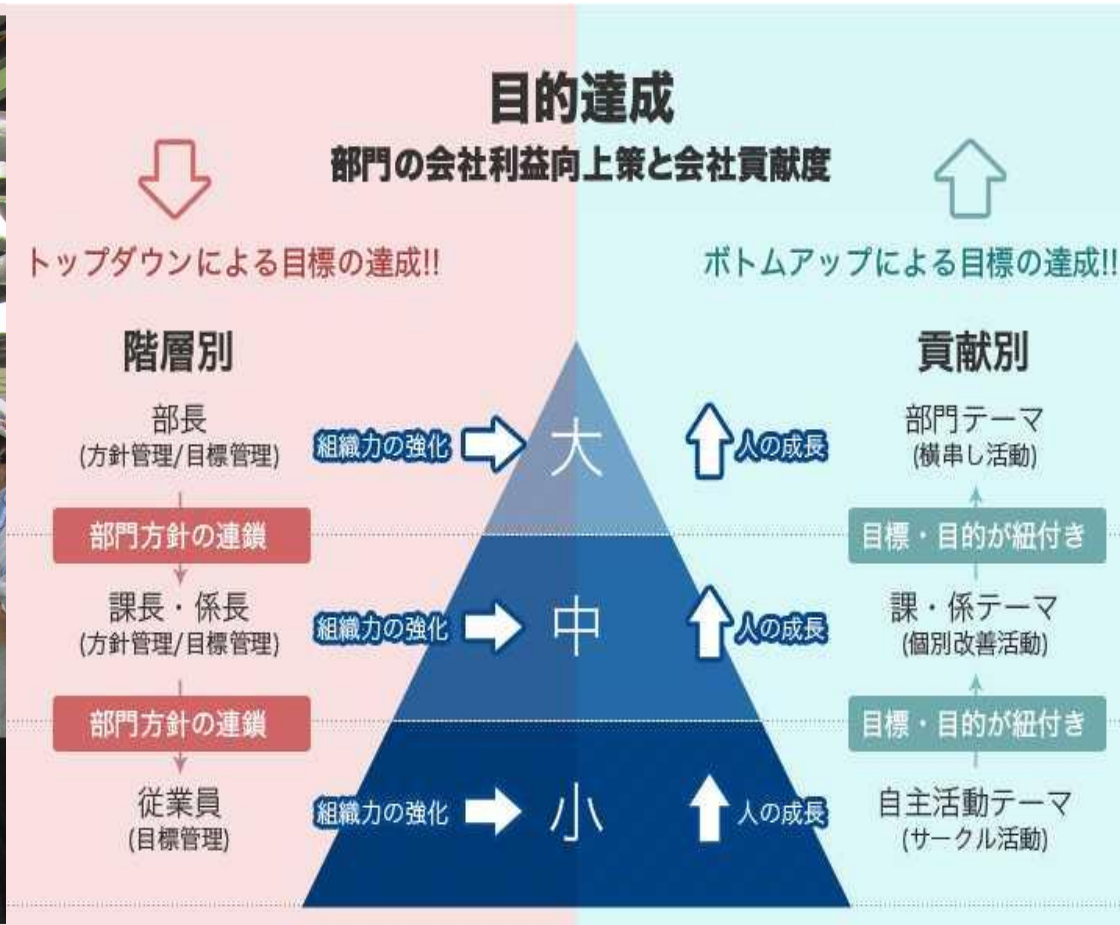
目的達成
部門の会社利益向上策と会社貢献度

トップダウンによる目標の達成!!

ボトムアップによる目標の達成!!

階層別

貢献別

部長
(方針管理/目標管理)

組織力の強化

大

人の成長

部門テーマ
(横串し活動)

部門方針の連鎖

目標・目的が紐付き

課長・係長
(方針管理/目標管理)

組織力の強化

中

人の成長

課・係テーマ
(個別改善活動)

部門方針の連鎖

目標・目的が紐付き

従業員
(目標管理)

組織力の強化

小

人の成長

自主活動テーマ
(サークル活動)